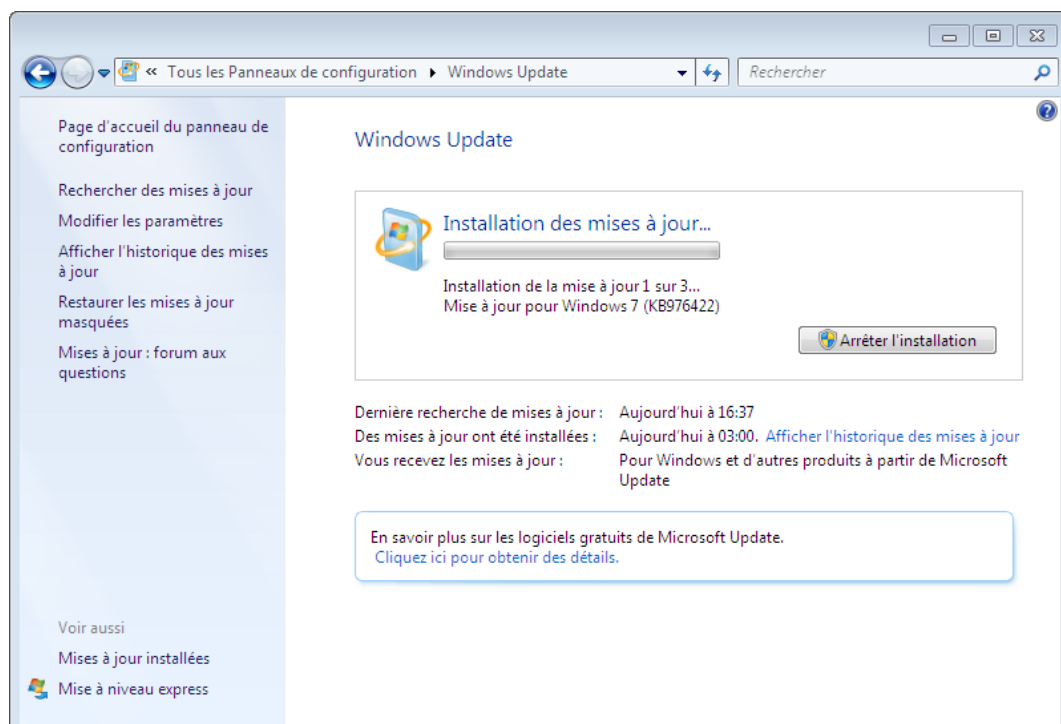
« Tous les Panneaux de configuration ▸ Windows Update

Rechercher

Page d'accueil du panneau de configuration

Rechercher des mises à jour

Modifier les paramètres

Afficher l'historique des mises à jour

Restaurer les mises à jour masquées

Mises à jour : forum aux questions

Windows Update

Installation des mises à jour...

Installation de la mise à jour 1 sur 3...
Mise à jour pour Windows 7 (KB976422)

Arrêter l'installation

Dernière recherche de mises à jour : Aujourd'hui à 16:37
Des mises à jour ont été installées : Aujourd'hui à 03:00. Afficher l'historique des mises à jour
Vous recevez les mises à jour : Pour Windows et d'autres produits à partir de Microsoft Update

En savoir plus sur les logiciels gratuits de Microsoft Update.
Cliquez ici pour obtenir des détails.

Voir aussi

Mises à jour installées

Mise à niveau express